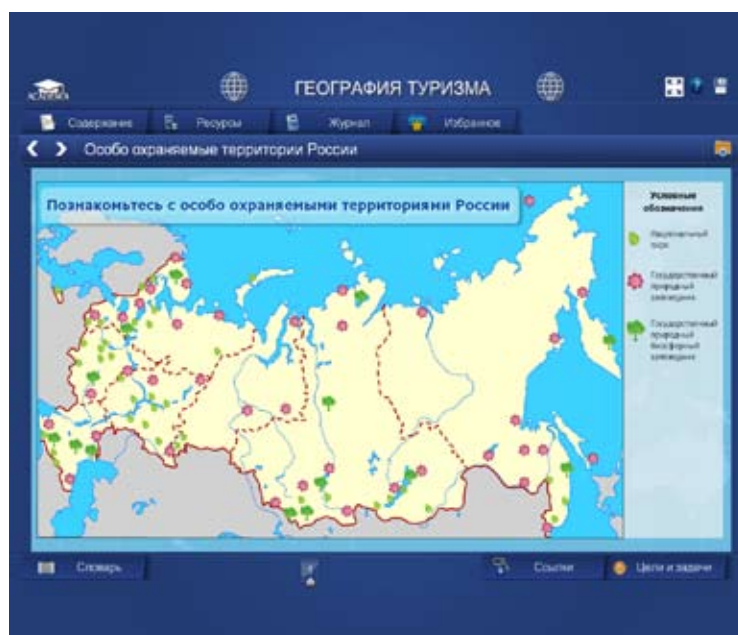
ГЕОГРАФИЯ ТУРИЗМА

Содержание Ресурсы Журнал Избранное

Особо охраняемые территории России

Познакомьтесь с особо охраняемыми территориями России

Условные обозначения

Национальный парк

Государственный природный заповедник

Государственный природный биосферный заповедник

Словарь

Ссылки

Цели и задачи